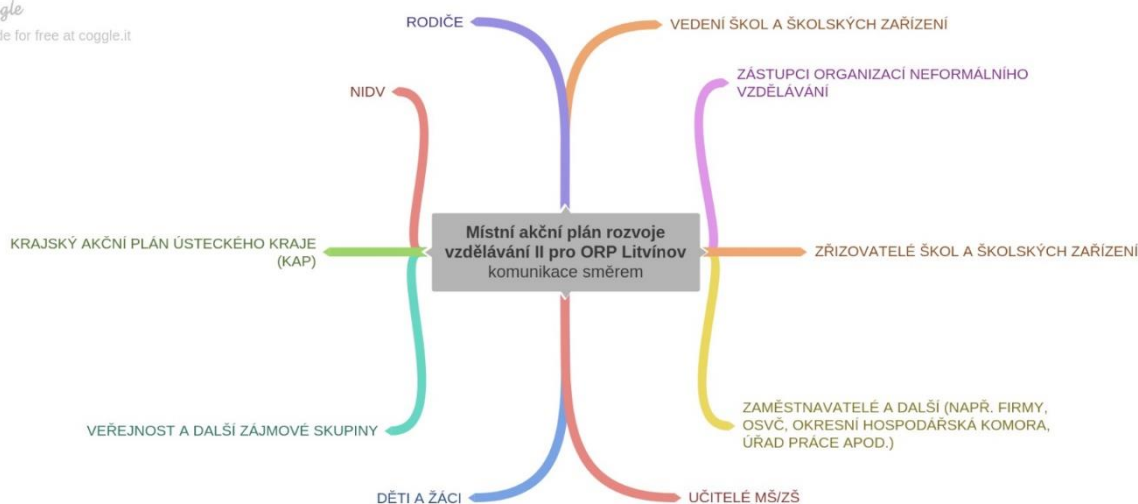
gle
de for free at coggle.it

Místní akční plán rozvoje vzdělávání II pro ORP Litvínov
komunikace směrem

RODIČE

VEDENÍ ŠKOL A ŠKOLSKÝCH ZAŘÍZENÍ

ZÁSTUPCI ORGANIZACÍ NEFORMÁLNÍHO VZDĚLÁVÁNÍ

ZŘIZOVATELÉ ŠKOL A ŠKOLSKÝCH ZAŘÍZENÍ

ZAMĚSTNAVATELÉ A DALŠÍ (NAPŘ. FIRMY, OSVČ, OKRESNÍ HOSPODÁŘSKÁ KOMORA, ÚŘAD PRÁCE APOD.)

UČITELÉ MŠ/ZŠ

DĚTI A ŽÁCI

VEŘEJNOST A DALŠÍ ZÁJMOVÉ SKUPINY

KRAJSKÝ AKČNÍ PLÁN ÚSTECKÉHO KRAJE (KAP)

NIDV